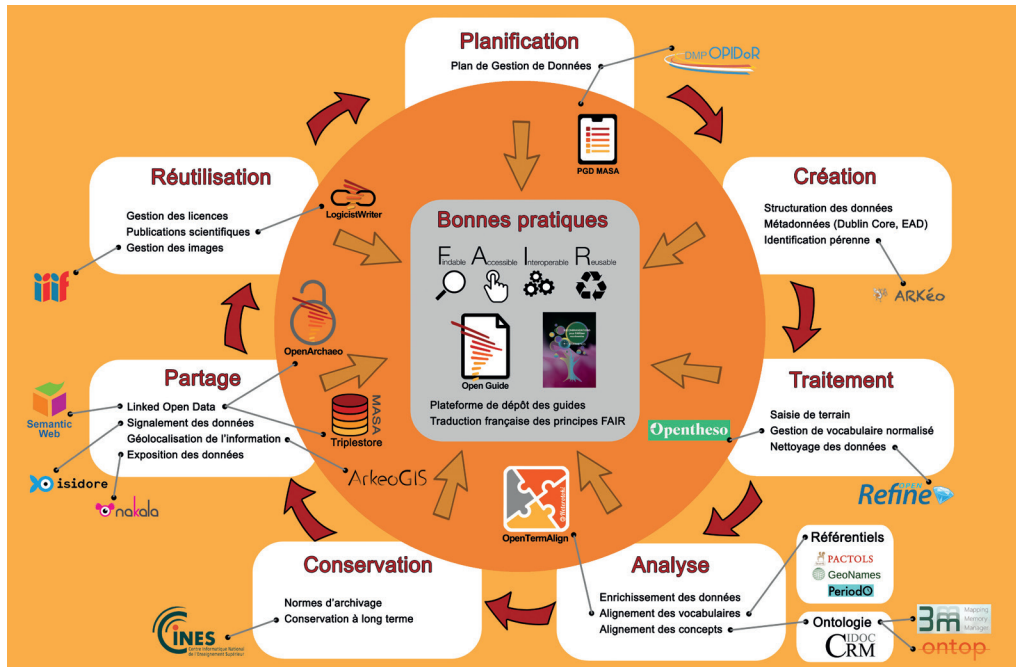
Planification
Plan de Gestion de Données
DMP OPIDoR
PGD MASA

Création
Structuration des données
Métadonnées (Dublin Core, EAD)
Identification pérenne
ARKéo

Traitement
Saisie de terrain
Gestion de vocabulaire normalisé
Nettoyage des données
Opentheso
OPEN Refine

Analyse
Enrichissement des données
Alignement des vocabulaires
Alignement des concepts
OpenTermAlign

Référentiels
PACTOLS
GeoNames
PeriodO

Ontologie
CIDOC CRM
3M Mapping Memory Manager
ontop

Conservation
Normes d'archivage
Conservation à long terme
CINES Centre Informatique National de l'Enseignement Supérieur

Partage
Linked Open Data
Signalement des données
Géolocalisation de l'information
Exposition des données
Semantic Web
isidore
nakala
OpenArchaeo
MASA Triplestore
ArkeoGIS

Réutilisation
Gestion des licences
Publications scientifiques
Gestion des images
LogicistWriter
iiif

Bonnes pratiques
Findable Accessible Interoperable Reusable
Open Guide
Plateforme de dépôt des guides
Traduction française des principes FAIR